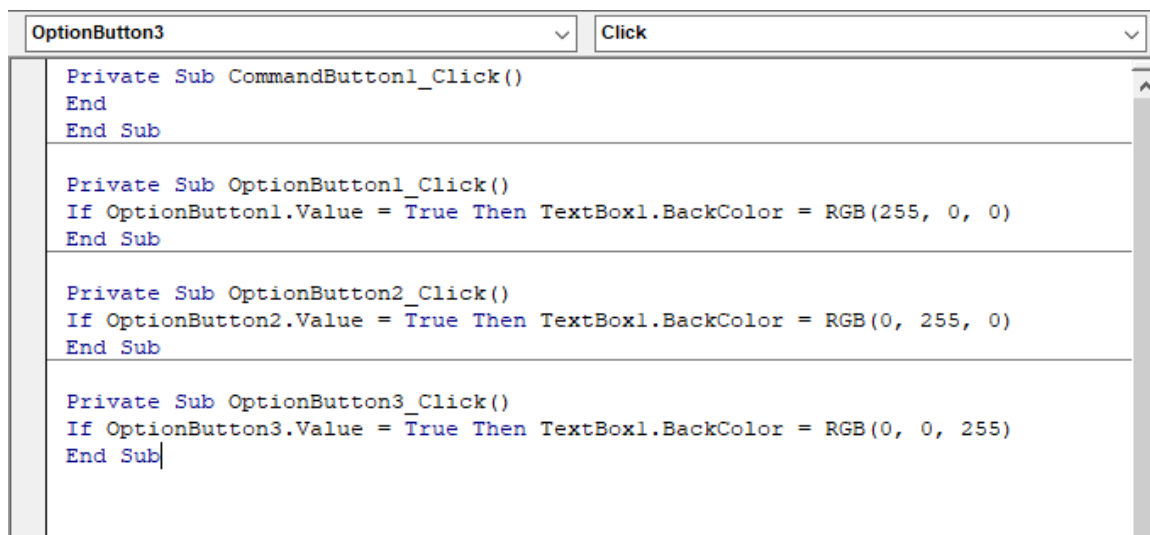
OptionButton3
Click

Private Sub CommandButton1_Click()
End
End Sub

Private Sub OptionButton1_Click()
If OptionButton1.Value = True Then TextBox1.BackColor = RGB(255, 0, 0)
End Sub

Private Sub OptionButton2_Click()
If OptionButton2.Value = True Then TextBox1.BackColor = RGB(0, 255, 0)
End Sub

Private Sub OptionButton3_Click()
If OptionButton3.Value = True Then TextBox1.BackColor = RGB(0, 0, 255)
End Sub